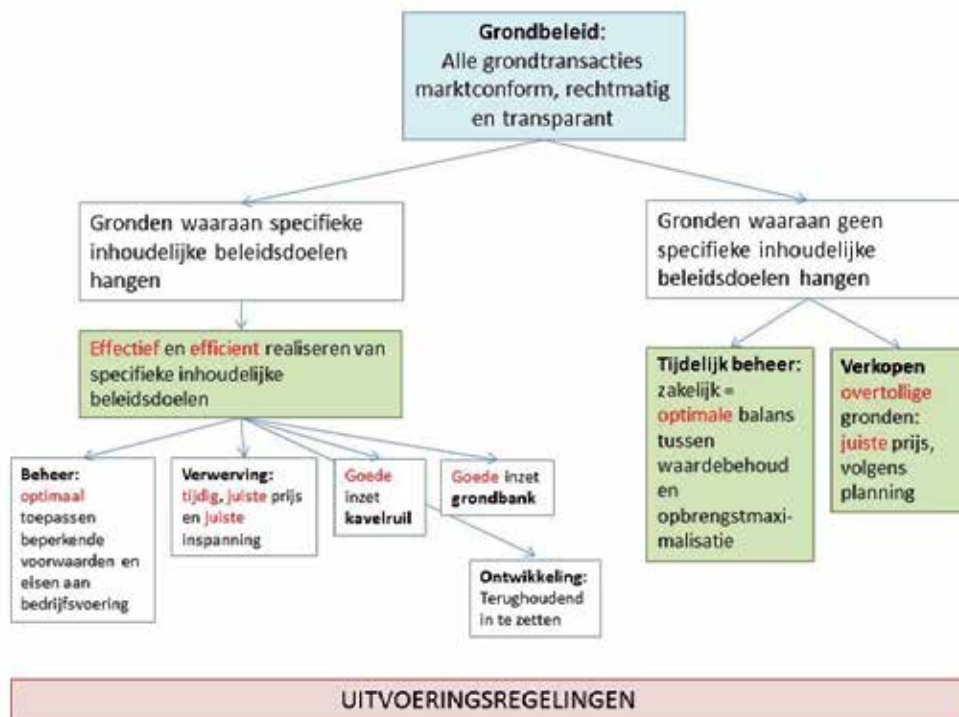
Grondbeleid:
Alle grondtransacties marktconform, rechtmatig en transparant

Gronden waaraan specifieke inhoudelijke beleidsdoelen hangen

Gronden waaraan geen specifieke inhoudelijke beleidsdoelen hangen

Effectief en efficient realiseren van specifieke inhoudelijke beleidsdoelen

Tijdelijk beheer: zakelijk = optimale balans tussen waardebehoud en opbrengstmaximalisatie

Verkopen overtollige gronden: juiste prijs, volgens planning

Beheer: optimaal toepassen beperkende voorwaarden en eisen aan bedrijfsvoering

Verwerving: tijdig, juiste prijs en juiste inspanning

Goede inzet kavelruil

Goede inzet grondbank

Ontwikkeling: Terughoudend in te zetten

UITVOERINGSREGELINGEN